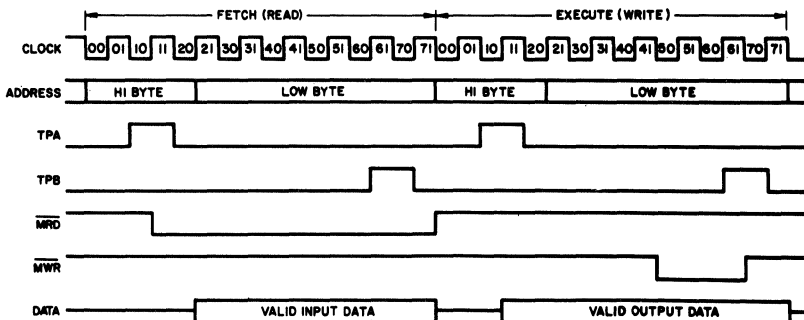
FETCH (READ)

EXECUTE (WRITE)

CLOCK 00 01 10 11 20 21 30 31 40 41 50 51 60 61 70 71 00 01 10 11 20 21 30 31 40 41 50 51 60 61 70 71

ADDRESS HI BYTE LOW BYTE HI BYTE LOW BYTE

TPA

TPB

$\overline{MRD}$

$\overline{MWR}$

DATA VALID INPUT DATA VALID OUTPUT DATA